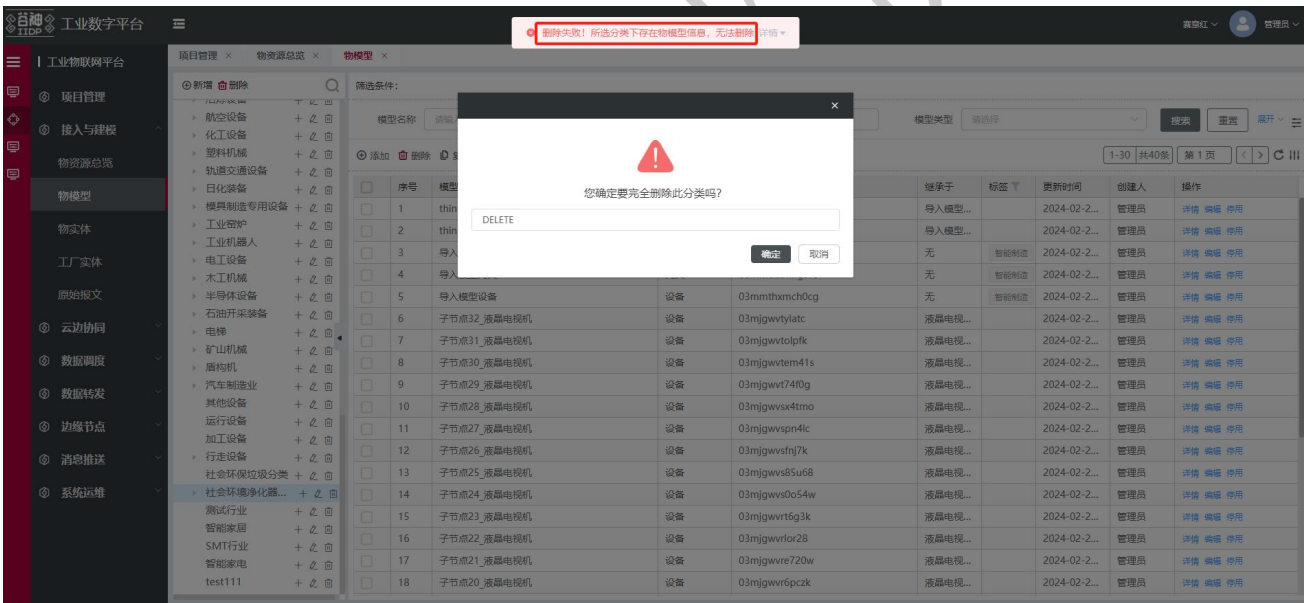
谷神 IIDP 工业数字平台

删除失败！所选分类下存在物模型信息，无法删除 详情

袁登红 管理员

工业物联网平台
项目管理
接入与建模
物资源总览
物模型
物实体
工厂实体
原始报文
云边协同
数据调度
数据转发
边缘节点
消息推送
系统运维

项目管理 × 物资源总览 × 物模型 ×

新增 删除

航空设备
化工设备
塑料机械
轨道交通设备
日化装备
模具制造专用设备
工业窑炉
工业机器人
电工设备
木工机械
半导体设备
石油开采装备
电梯
矿山机械
盾构机
汽车制造业
其他设备
运行设备
加工设备
行走设备
社会环保垃圾分类
社会环境净化器...
测试行业
智能家居
SMT行业
智能家电
test111

筛选条件:
模型名称 请输
模型类型 请选择
搜索 重置 展开

添加 删除
1-30 共40条 第1页

您确定要完全删除此分类吗?
DELETE
确定 取消

| 序号 | 模型 | | | 继承子 | 标签 | 更新时间 | 创建人 | 操作 |
|---|---|---|---|---|---|---|---|---|
| 1 | thin | | | 导入模型... | | 2024-02-2... | 管理员 | 详情 编辑 停用 |
| 2 | thin | | | 导入模型... | | 2024-02-2... | 管理员 | 详情 编辑 停用 |
| 3 | 导入 | | | 无 | 智能制造 | 2024-02-2... | 管理员 | 详情 编辑 停用 |
| 4 | 导入 | | | 无 | 智能制造 | 2024-02-2... | 管理员 | 详情 编辑 停用 |
| 5 | 导入模型设备 | 设备 | 03mmthxmch0cg | 无 | 智能制造 | 2024-02-2... | 管理员 | 详情 编辑 停用 |
| 6 | 子节点32_液晶电视机 | 设备 | 03mjgwvtylatc | 液晶电视... | | 2024-02-2... | 管理员 | 详情 编辑 停用 |
| 7 | 子节点31_液晶电视机 | 设备 | 03mjgwvtolpfk | 液晶电视... | | 2024-02-2... | 管理员 | 详情 编辑 停用 |
| 8 | 子节点30_液晶电视机 | 设备 | 03mjgwvtem41s | 液晶电视... | | 2024-02-2... | 管理员 | 详情 编辑 停用 |
| 9 | 子节点29_液晶电视机 | 设备 | 03mjgwvt74f0g | 液晶电视... | | 2024-02-2... | 管理员 | 详情 编辑 停用 |
| 10 | 子节点28_液晶电视机 | 设备 | 03mjgwvsx4tmo | 液晶电视... | | 2024-02-2... | 管理员 | 详情 编辑 停用 |
| 11 | 子节点27_液晶电视机 | 设备 | 03mjgwvspn4lc | 液晶电视... | | 2024-02-2... | 管理员 | 详情 编辑 停用 |
| 12 | 子节点26_液晶电视机 | 设备 | 03mjgwvsfnj7k | 液晶电视... | | 2024-02-2... | 管理员 | 详情 编辑 停用 |
| 13 | 子节点25_液晶电视机 | 设备 | 03mjgwvs85u68 | 液晶电视... | | 2024-02-2... | 管理员 | 详情 编辑 停用 |
| 14 | 子节点24_液晶电视机 | 设备 | 03mjgwvs0o54w | 液晶电视... | | 2024-02-2... | 管理员 | 详情 编辑 停用 |
| 15 | 子节点23_液晶电视机 | 设备 | 03mjgwvrt6g3k | 液晶电视... | | 2024-02-2... | 管理员 | 详情 编辑 停用 |
| 16 | 子节点22_液晶电视机 | 设备 | 03mjgwvrlor28 | 液晶电视... | | 2024-02-2... | 管理员 | 详情 编辑 停用 |
| 17 | 子节点21_液晶电视机 | 设备 | 03mjgwvre720w | 液晶电视... | | 2024-02-2... | 管理员 | 详情 编辑 停用 |
| 18 | 子节点20_液晶电视机 | 设备 | 03mjgwvr6pczk | 液晶电视... | | 2024-02-2... | 管理员 | 详情 编辑 停用 |